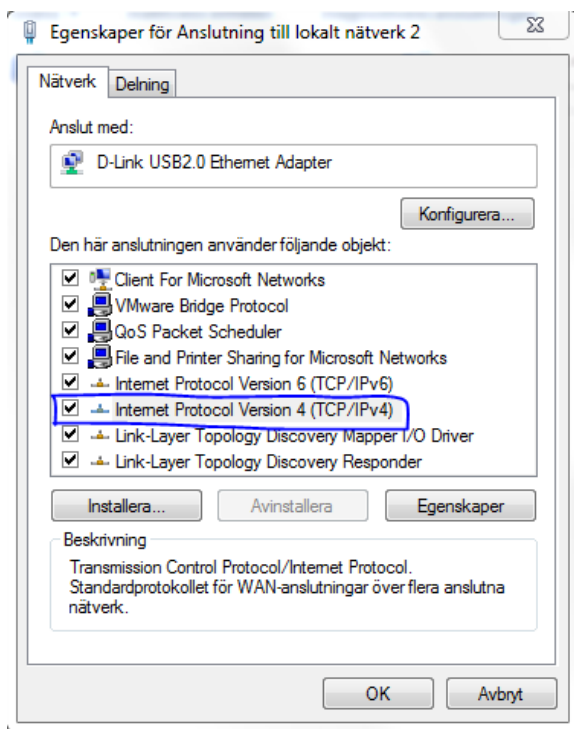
Egenskaper för Anslutning till lokalt nätverk 2

Nätverk | Delning

Anslut med:

D-Link USB2.0 Ethernet Adapter

Konfigurera...

Den här anslutningen använder följande objekt:

Client For Microsoft Networks
VMware Bridge Protocol
QoS Packet Scheduler
File and Printer Sharing for Microsoft Networks
Internet Protocol Version 6 (TCP/IPv6)
Internet Protocol Version 4 (TCP/IPv4)
Link-Layer Topology Discovery Mapper I/O Driver
Link-Layer Topology Discovery Responder

Installera... | Avinstallera | Egenskaper

Beskrivning

Transmission Control Protocol/Internet Protocol. Standardprotokollet för WAN-anslutningar över flera anslutna nätverk.

OK | Avbryt